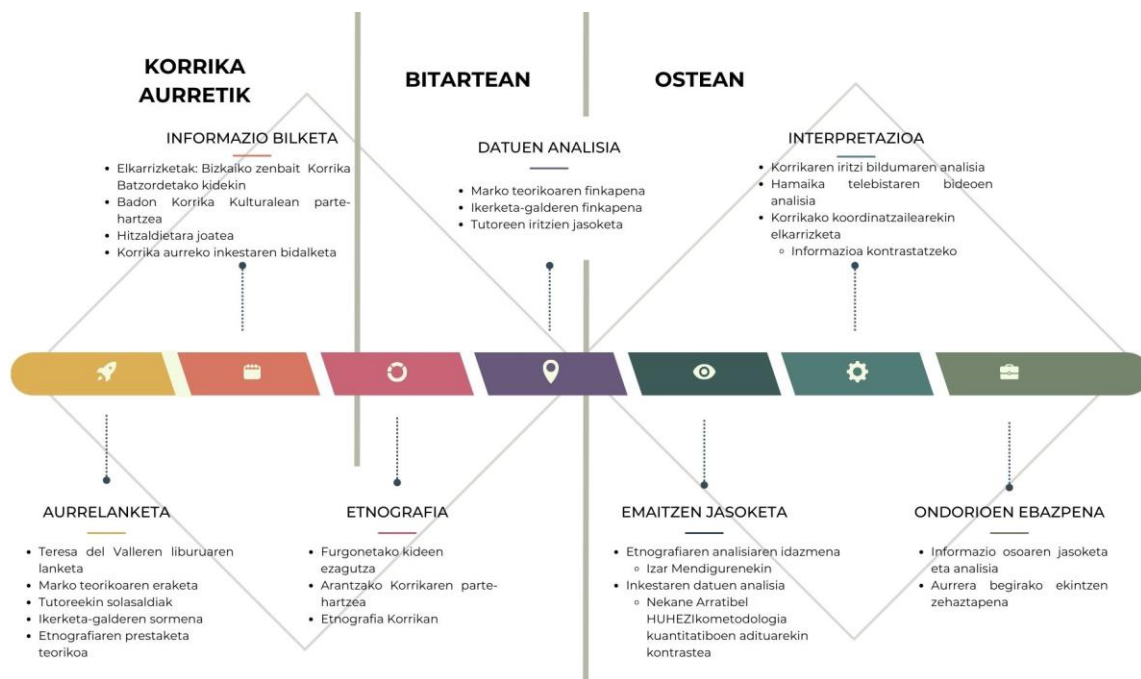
KORRIKA AURRETIK

BITARTEAN

OSTEAN

INFORMAZIO BILKETA

- Elkarrizketak: Bizkaiko zenbait Korrika Batzordetako kidekin
- Badon Korrika Kulturalean partehartzea
- Hitzaldietara joatea
- Korrika aurreko inkestaren bidalketa

DATUEN ANALISIA

- Marko teorikoaren finkapena
- Ikerketa-galderen finkapena
- Tutoreen iritzien jasoketa

INTERPRETAZIOA

- Korrikaren iritzi bildumaren analisia
- Hamaika telebistaren bideoen analisia
- Korrikako koordinatzailearekin elkarrizketa
  - Informazioa kontrastatzeko

AURRELANKETA

- Teresa del Valleren liburuaren lanketa
- Marko teorikoaren eraketa
- Tutoreekin solasaldiak
- Ikerketa-galderen sormena
- Etnografiaren prestaketa teorikoa

ETNOGRAFIA

- Furgonetako kideen ezagutza
- Arantzako Korrikaren partehartzea
- Etnografia Korrikan

EMAITZEN JASOKETA

- Etnografiaren analisiaren idazmena
  - Izar Mendigurenekin
- Inkestaren datuen analisia
  - Nekane Arratibel HUHEZIkometodologia kuantitatiboen adituarekin kontrastea

ONDORIOEN EBAZPENA

- Informazio osoaren jasoketa eta analisia
- Aurrera begirako ekintzen zehaztapena